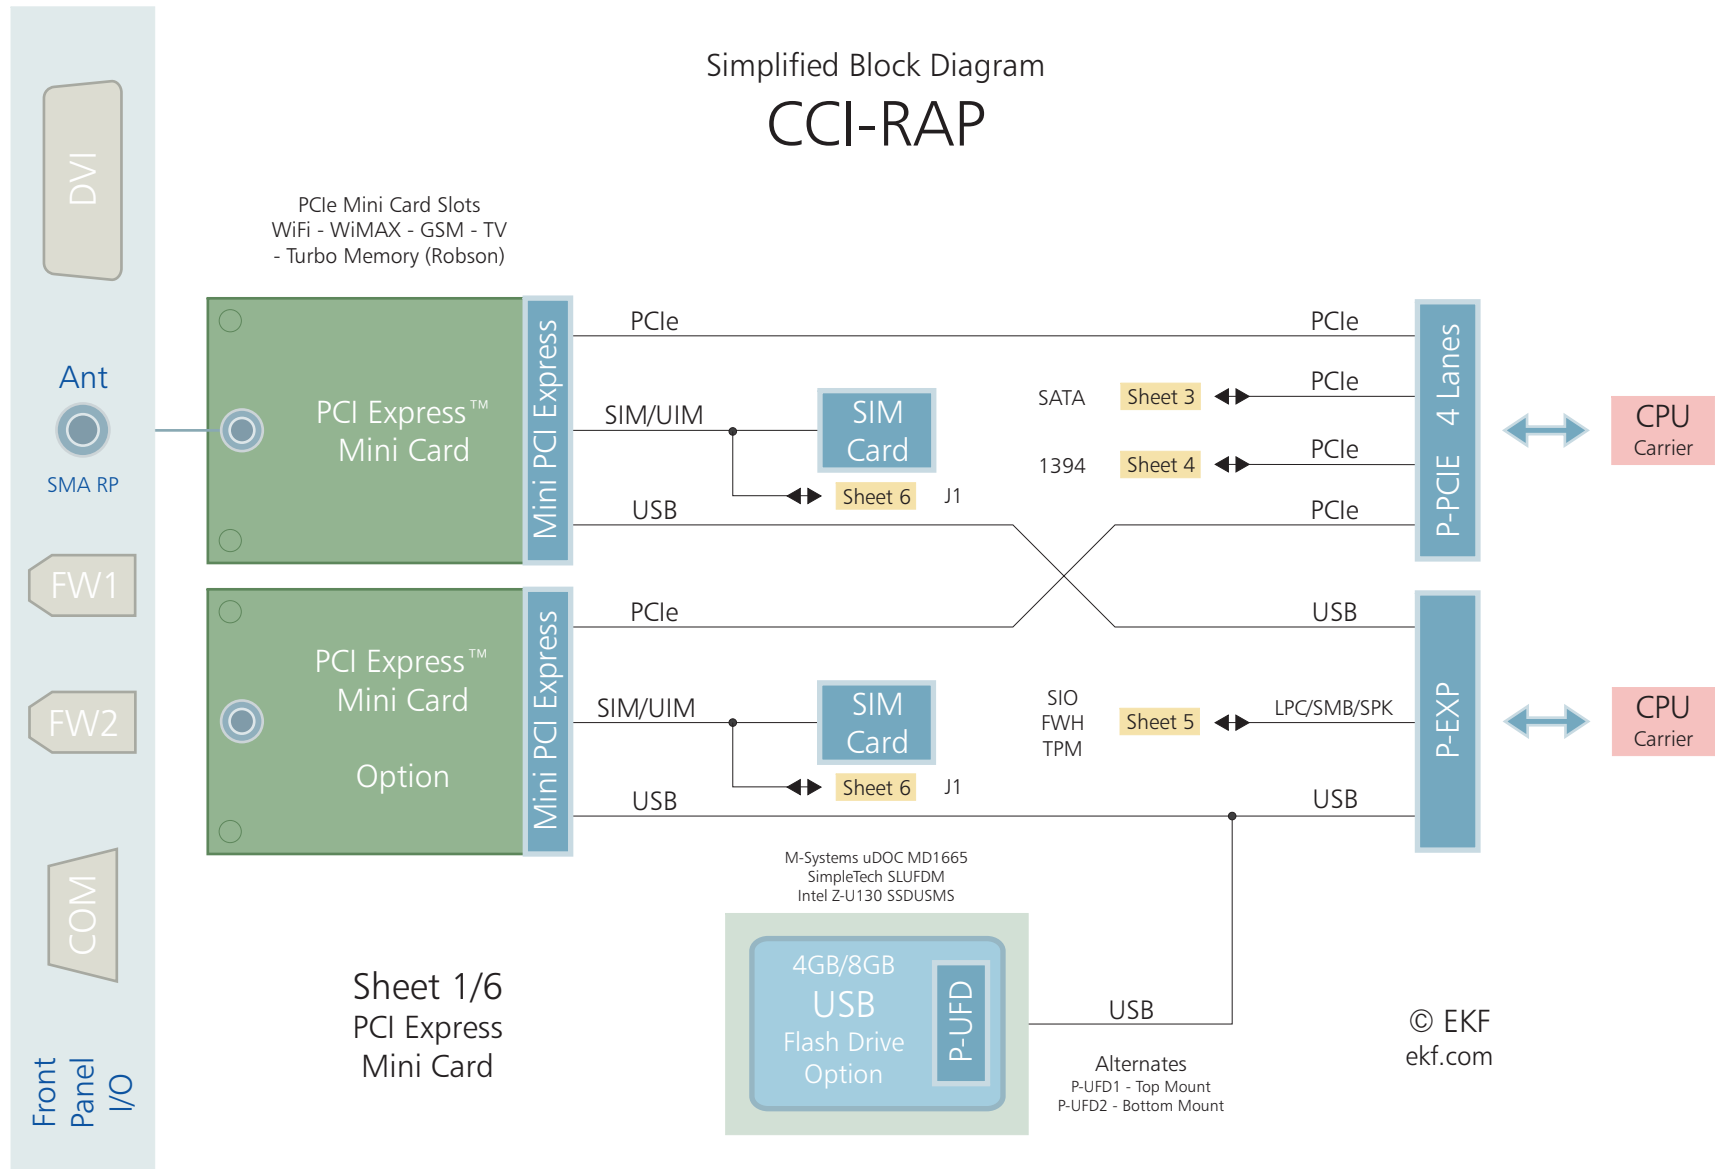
Simplified Block Diagram

CCI-RAP

DVI

Ant

SMA RP

FW1

FW2

COM

Front Panel I/O

PCIe Mini Card Slots
WiFi - WiMAX - GSM - TV
- Turbo Memory (Robson)

PCI Express™
Mini Card

Mini PCI Express

PCIe

SIM/UIM

SIM Card

Sheet 6

J1

USB

PCIe

SATA

Sheet 3

PCIe

1394

Sheet 4

PCIe

PCIe

P-PCIE 4 Lanes

CPU
Carrier

PCI Express™
Mini Card

Option

Mini PCI Express

PCIe

USB

SIM/UIM

SIM Card

SIO
FWH
TPM

Sheet 5

LPC/SMB/SPK

P-EXP

CPU
Carrier

Sheet 6

J1

USB

USB

M-Systems uDOC MD1665
SimpleTech SLUFDM
Intel Z-U130 SSDUSMS

4GB/8GB
USB
Flash Drive
Option

P-UFD

USB

Sheet 1/6
PCI Express
Mini Card

Alternates
P-UFD1 - Top Mount
P-UFD2 - Bottom Mount

© EKF
ekf.com